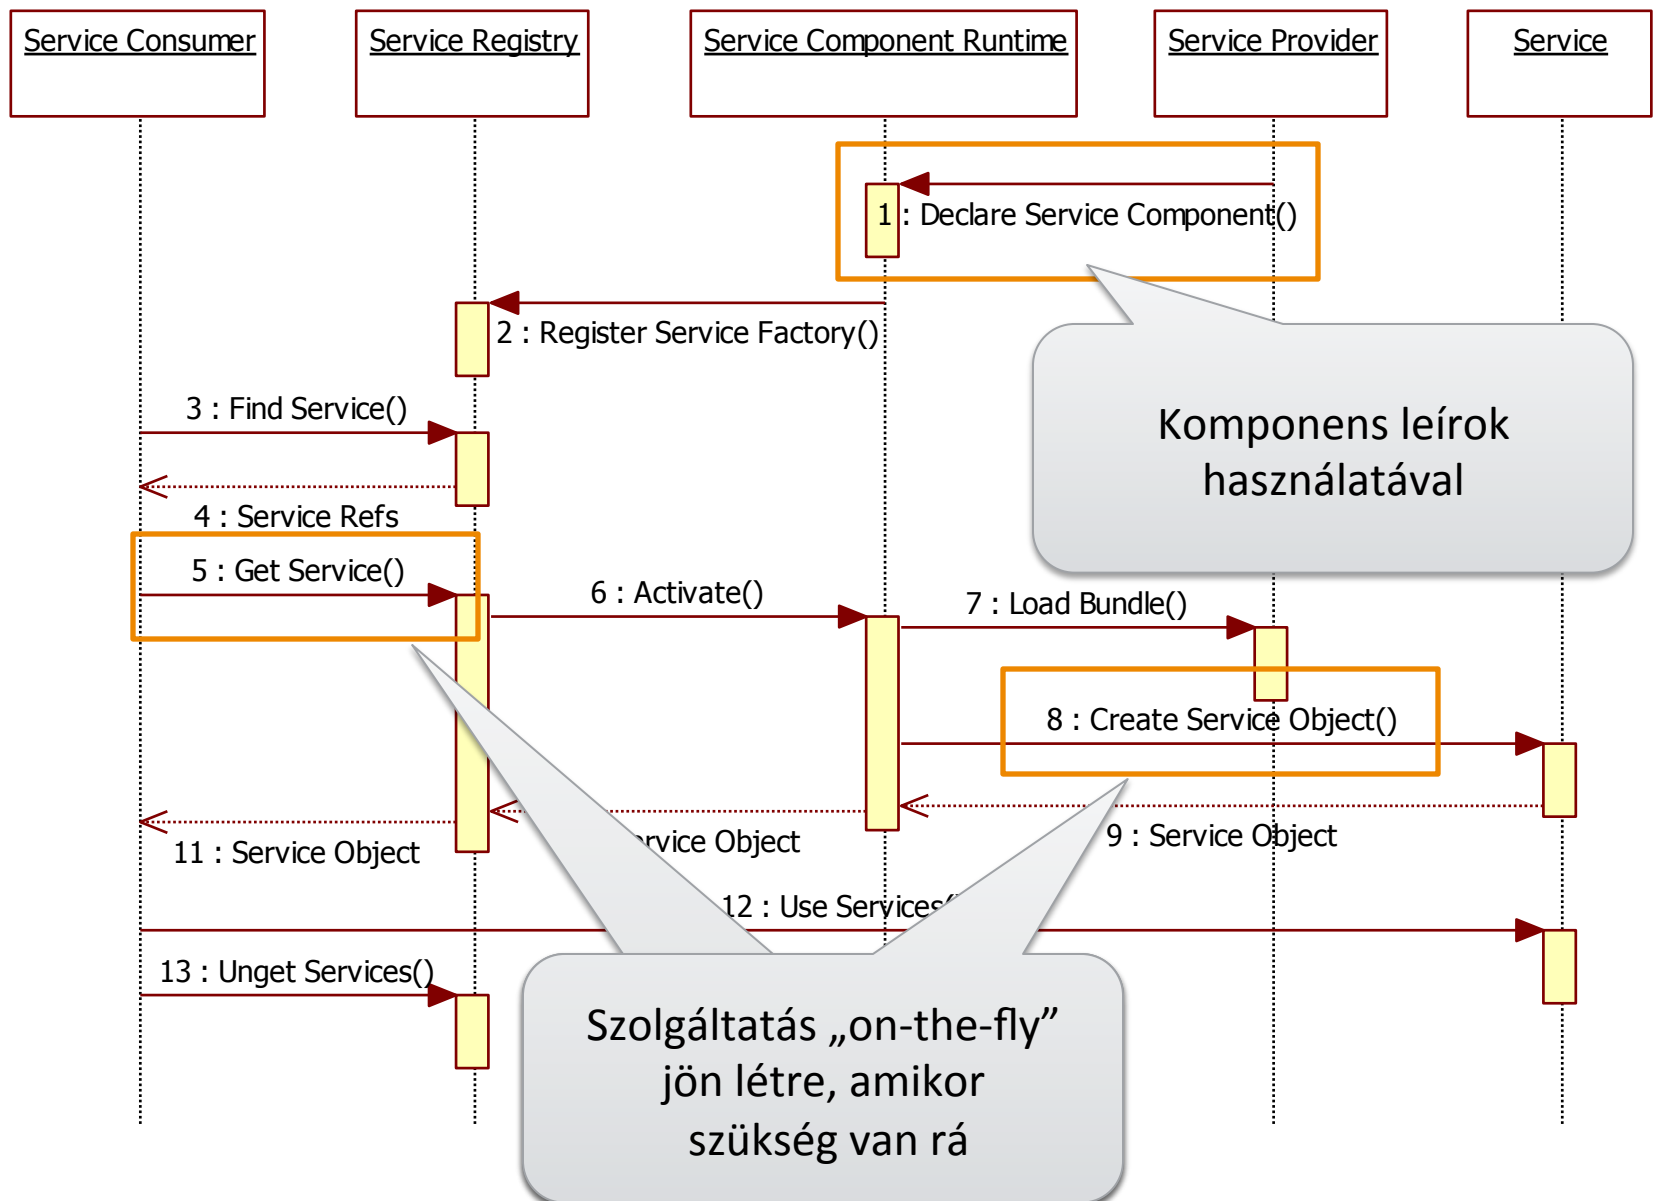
Service Consumer

Service Registry

Service Component Runtime

Service Provider

Service

1 : Declare Service Component()

2 : Register Service Factory()

Komponens leírok használatával

3 : Find Service()

4 : Service Refs

5 : Get Service()

6 : Activate()

7 : Load Bundle()

8 : Create Service Object()

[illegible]rvice Object

9 : Service Object

11 : Service Object

12 : Use Services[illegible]

13 : Unget Services()

Szolgáltatás „on-the-fly” jön létre, amikor szükség van rá